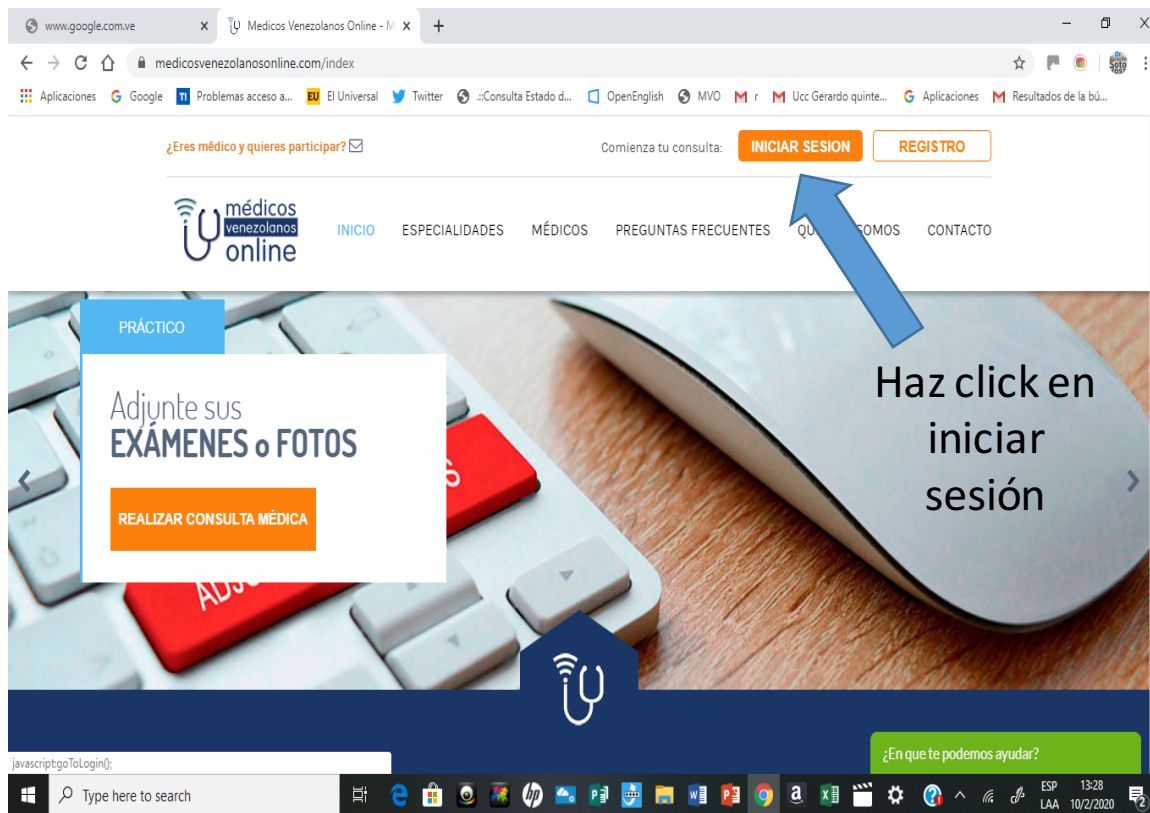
www.google.com.ve ×
Medicos Venezolanos Online - M ×
+

medicosvenezolanosonline.com/index

Aplicaciones
Google
Problemas acceso a...
El Universal
Twitter
.::Consulta Estado d...
OpenEnglish
MVO
r
Ucc Gerardo quinte...
Aplicaciones
Resultados de la bú...

¿Eres médico y quieres participar?

Comienza tu consulta:
INICIAR SESION
REGISTRO

médicos venezolanos online

INICIO
ESPECIALIDADES
MÉDICOS
PREGUNTAS FRECUENTES
QU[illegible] SOMOS
CONTACTO

PRÁCTICO

Adjunte sus
EXÁMENES o FOTOS

REALIZAR CONSULTA MÉDICA

Haz click en iniciar sesión

javascript:goToLogin();

¿En que te podemos ayudar?

Type here to search

ESP
LAA
13:28
10/2/2020